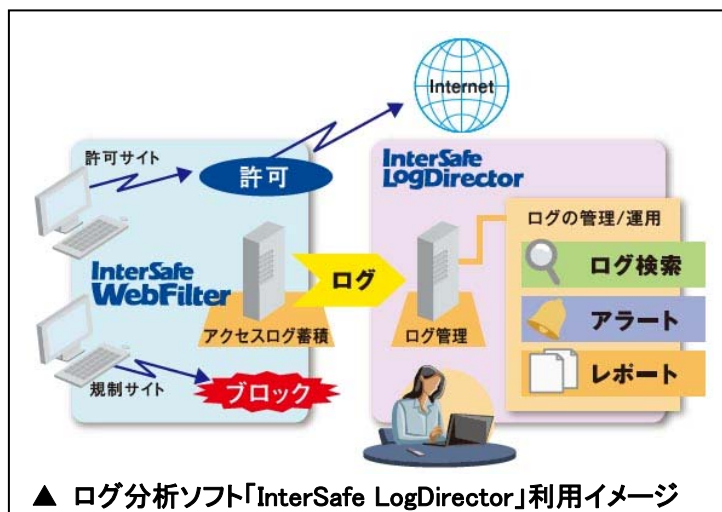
Internet

許可サイト

許可

InterSafe LogDirector

ログの管理/運用

InterSafe WebFilter

ログ

ログ検索

アクセスログ蓄積

ログ管理

アラート

規制サイト

ブロック

レポート

▲ ログ分析ソフト「InterSafe LogDirector」利用イメージ